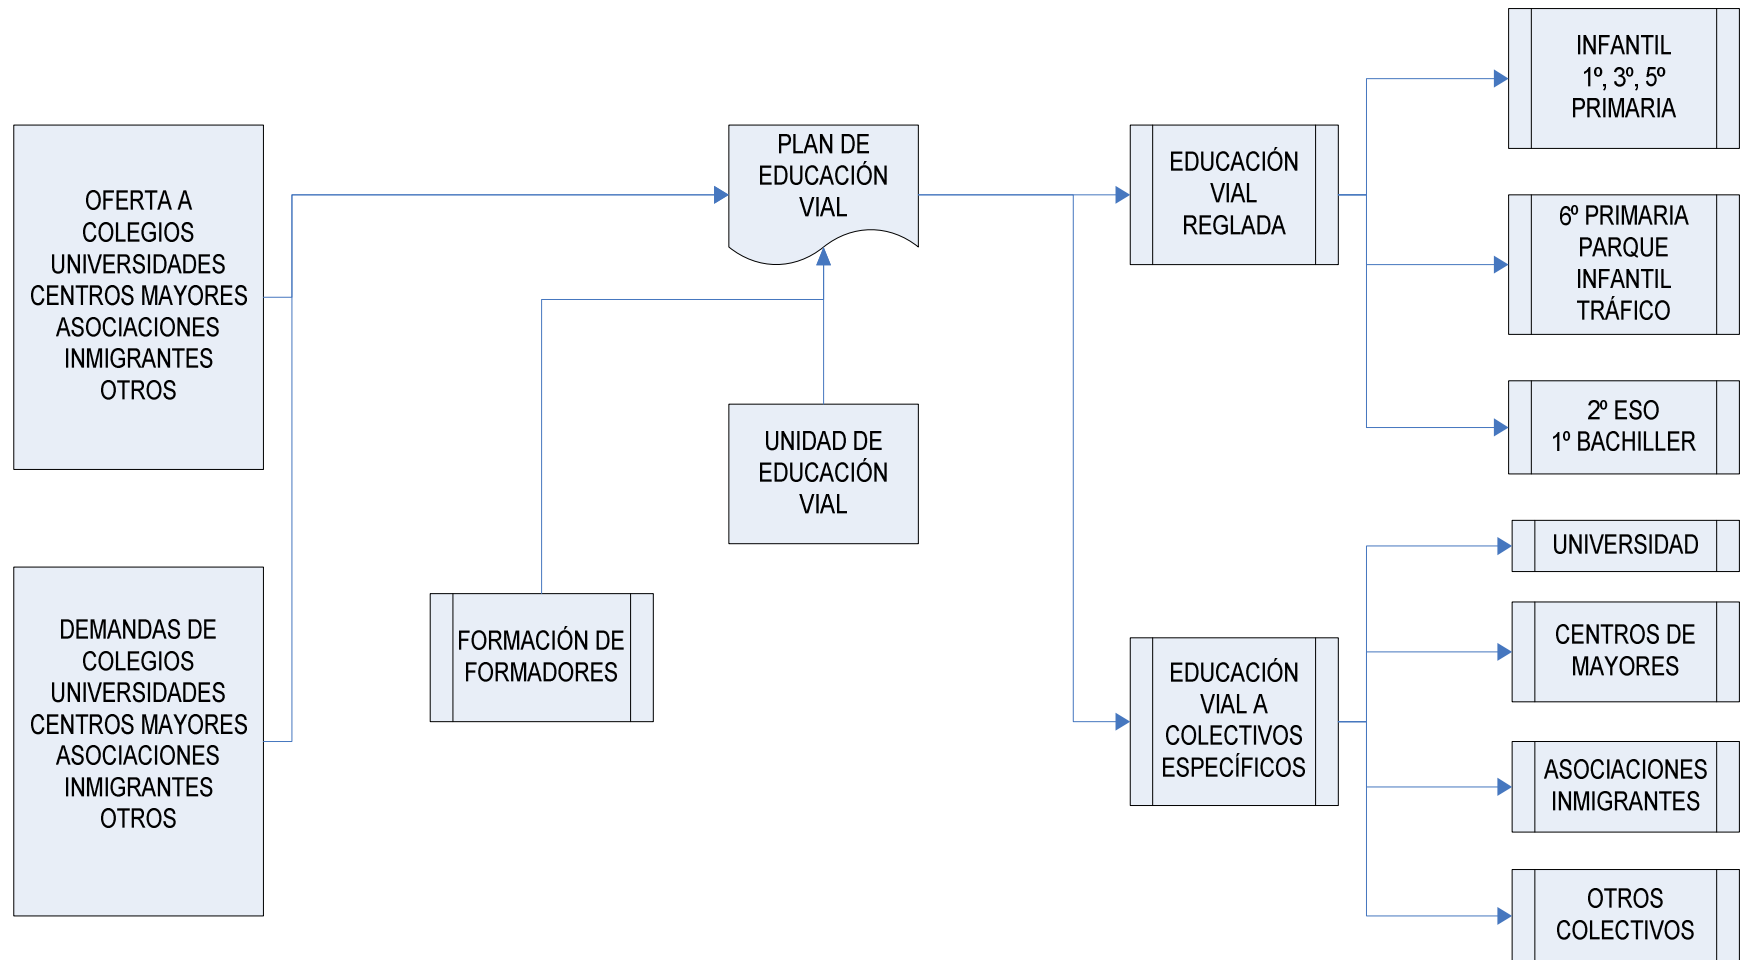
OFERTA A COLEGIOS UNIVERSIDADES CENTROS MAYORES ASOCIACIONES INMIGRANTES OTROS

DEMANDAS DE COLEGIOS UNIVERSIDADES CENTROS MAYORES ASOCIACIONES INMIGRANTES OTROS

PLAN DE EDUCACIÓN VIAL

UNIDAD DE EDUCACIÓN VIAL

FORMACIÓN DE FORMADORES

EDUCACIÓN VIAL REGLADA

EDUCACIÓN VIAL A COLECTIVOS ESPECÍFICOS

INFANTIL
1º, 3º, 5º
PRIMARIA

6º PRIMARIA
PARQUE INFANTIL TRÁFICO

2º ESO
1º BACHILLER

UNIVERSIDAD

CENTROS DE MAYORES

ASOCIACIONES INMIGRANTES

OTROS COLECTIVOS